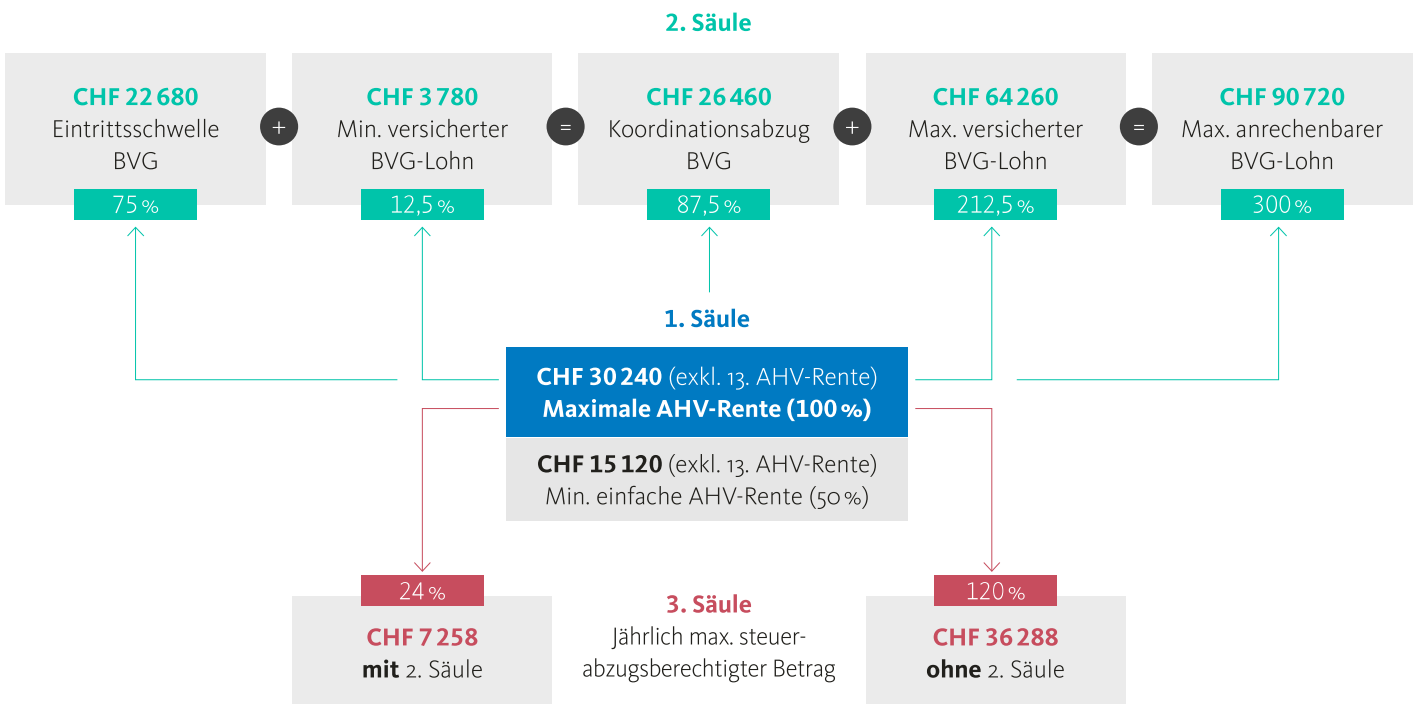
2. Säule

CHF 22 680
Eintrittsschwelle BVG
75 %

+

CHF 3 780
Min. versicherter BVG-Lohn
12,5 %

=

CHF 26 460
Koordinationsabzug BVG
87,5 %

+

CHF 64 260
Max. versicherter BVG-Lohn
212,5 %

=

CHF 90 720
Max. anrechenbarer BVG-Lohn
300 %

1. Säule

CHF 30 240 (exkl. 13. AHV-Rente)
Maximale AHV-Rente (100 %)

CHF 15 120 (exkl. 13. AHV-Rente)
Min. einfache AHV-Rente (50 %)

24 %
CHF 7 258
mit 2. Säule

3. Säule
Jährlich max. steuerabzugsberechtigter Betrag

120 %
CHF 36 288
ohne 2. Säule